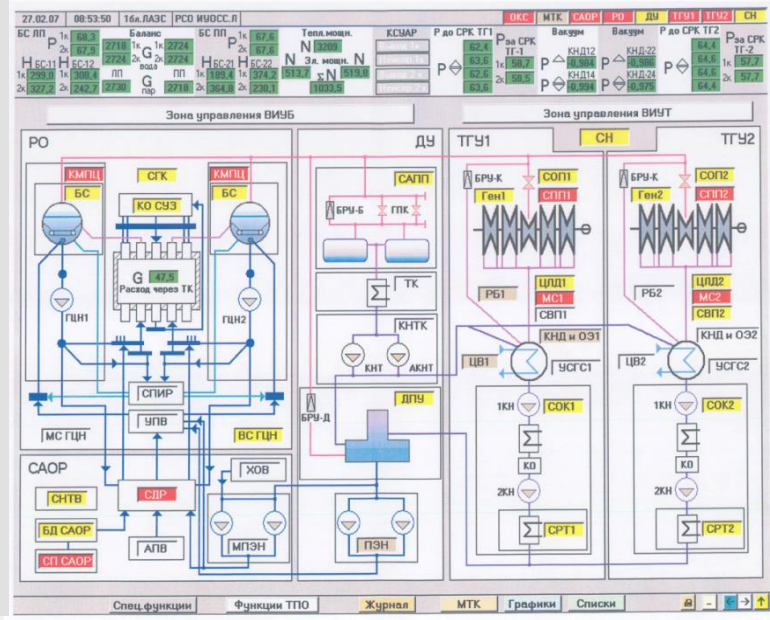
27.02.07 | 08:53:50 | 1бл.ЛАЭС | РСО ИУОСС.Л

ОКС | МТК | САОР | РО | ДУ | ТГУ1 | ТГУ2 | СН

БС ЛП P 1к 68,3 2к 67,9
H БС-11 1к 299,0 2к 327,2
H БС-12 1к 308,4 2к 242,7
Баланс 2718 G вода 2724 ЛП 2730 G пар ПП 2724
1к 2724 2к 2724
БС ПП P 1к 67,6 2к 67,6
H БС-21 1к 189,4 2к 364,8
H БС-22 1к 374,2 2к 230,1
Тепл.мощн. N 3209
Эл. мощн. N 513,7 ΣN 1033,5 N 519,8
КСУАР
Р до СРК ТГ1 62,4 63,6 62,6 63,6
Рза СРК ТГ-1 1к 58,7 2к 58,5
Вакуум КНД12 -0,984 КНД14 -0,984
Вакуум КНД-22 -0,986 КНД-24 -0,975
Р до СРК ТГ2 64,4 64,8 64,8 64,4
Рза СРК ТГ-2 1к 57,7 2к 57,7

Зона управления ВИУБ
Зона управления ВИУТ

РО
КМПЦ БС СГК КМПЦ БС
КО СУЗ
G 47,5 Расход через ТК
ГЦН1 ГЦН2
СПИР
УПВ
МС ГЦН ВС ГЦН

ДУ
САПП
БРУ-Б ГПК
ТК
КНТК
КНТ АКНТ
БРУ-Д ДПУ
ПЭН

ТГУ1 СН ТГУ2
БРУ-К Ген1 СОП1 СПП1
БРУ-К Ген2 СОП2 СПП2
ЦЛД1 РБ1 МС1 СВП1
ЦЛД2 РБ2 МС2 СВП2
КНД и ОЭ1 ЦВ1 УСГС1
КНД и ОЭ2 ЦВ2 УСГС2
1КН СОК1 КО 2КН СРТ1
1КН СОК2 КО 2КН СРТ2

САОР
СНТВ
СДР
БД САОР
СП САОР
АПВ
ХОВ
МПЭН

Спец.функции | Функции ТПО | Журнал | МТК | Графики | Списки